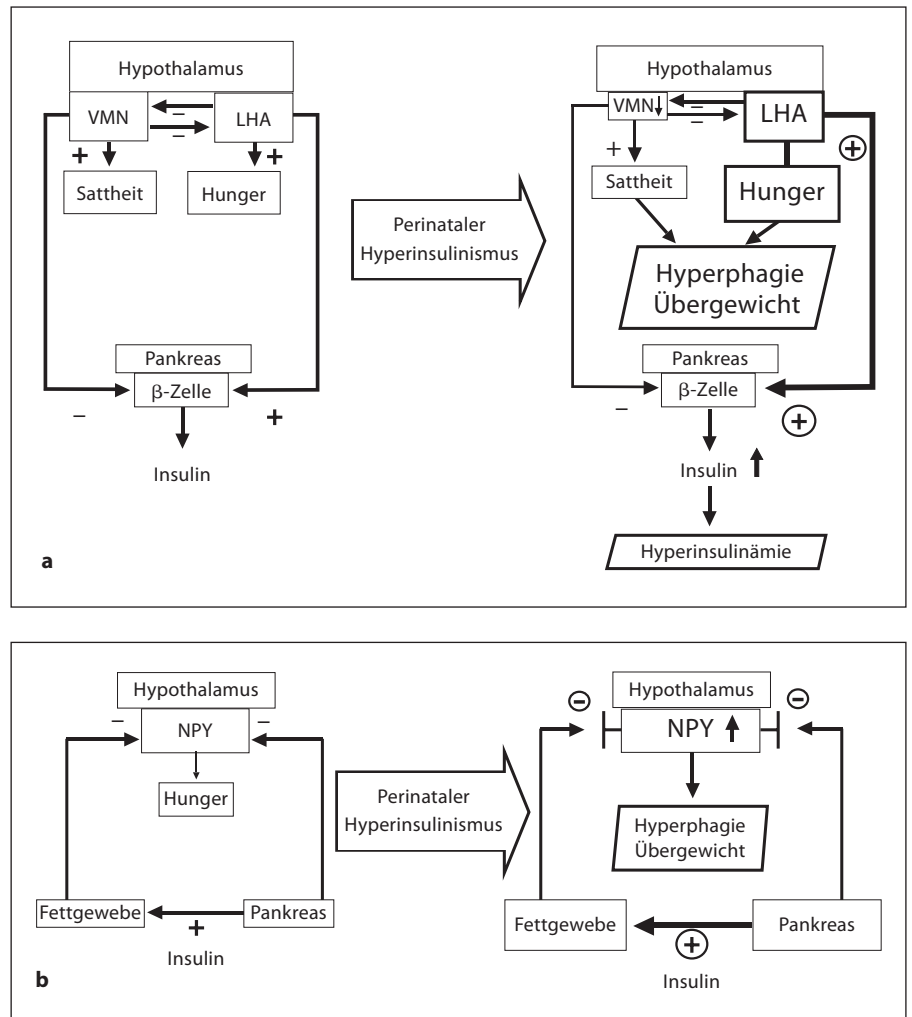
Hypothalamus
VMN
–
–
LHA
+
+
Sattheit
Hunger
Pankreas
β-Zelle
–
+
Insulin

Perinataler Hyperinsulinismus

Hypothalamus
VMN↓
–
–
LHA
+
⊕
Sattheit
Hunger
Hyperphagie Übergewicht
Pankreas
β-Zelle
–
⊕
Insulin ↑
Hyperinsulinämie

a

Hypothalamus
–
NPY
–
Hunger
Fettgewebe
+
Pankreas
Insulin

Perinataler Hyperinsulinismus

⊖
Hypothalamus
⊖
NPY ↑
Hyperphagie Übergewicht
Fettgewebe
⊕
Pankreas
Insulin

b